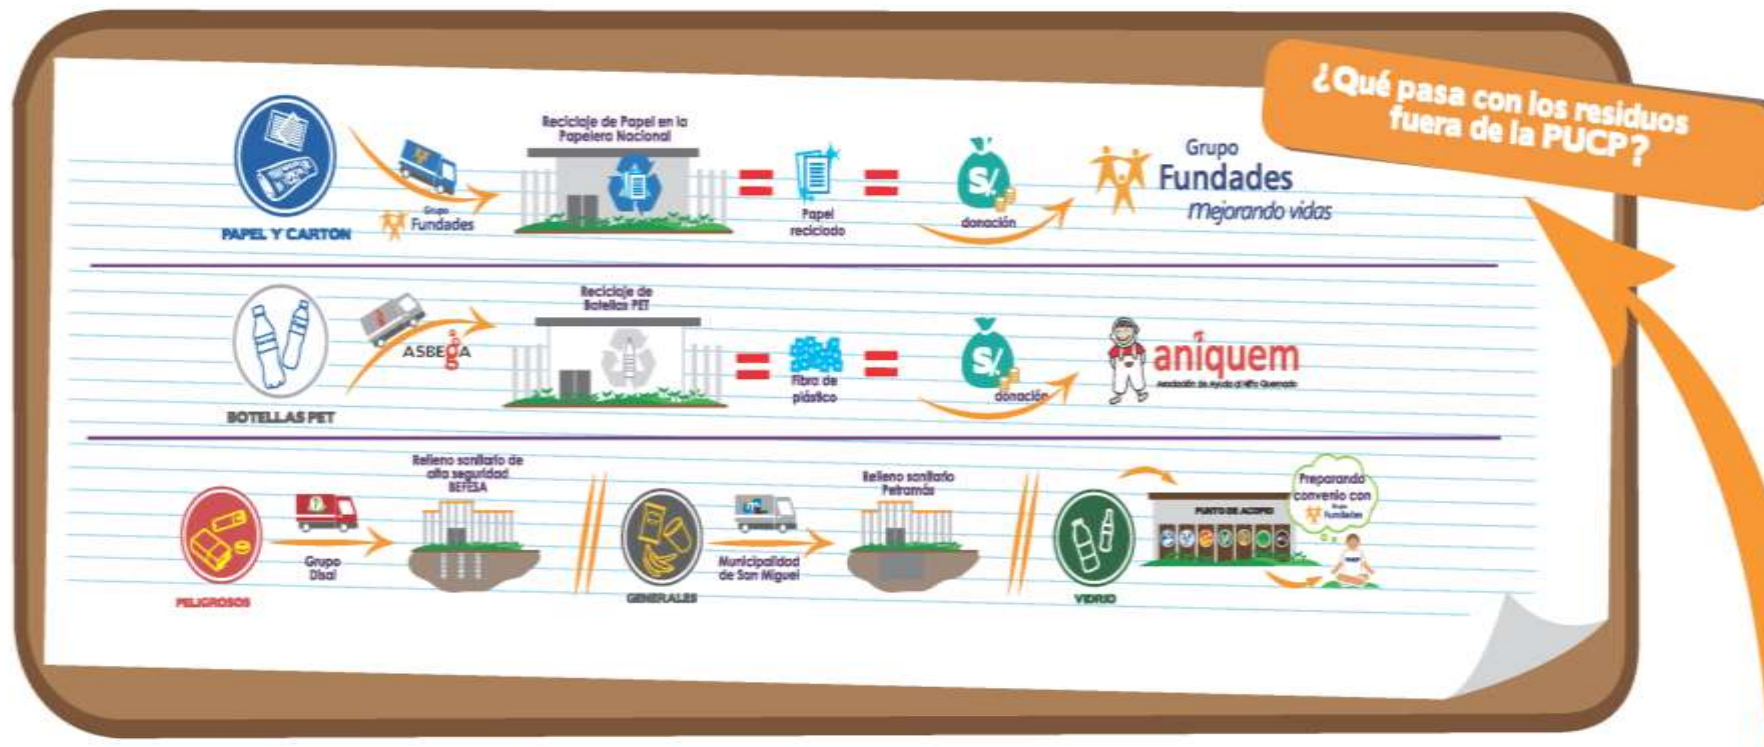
¿Qué pasa con los residuos fuera de la PUCP?

PAPEL Y CARTON

Grupo Fundades

Reciclaje de Papel en la Papelera Nacional

Papel reciclado

S/.

donación

Grupo Fundades Mejorando vidas

BOTELLAS PET

ASBEGA

Reciclaje de Botellas PET

Fibra de plástico

S/.

donación

aniquem

Asociación de Ayuda al Niño Quemado

PELIGROSOS

Grupo Disal

Relleno sanitario de alta seguridad BEFESA

GENERALES

Municipalidad de San Miguel

Relleno sanitario Petramás

VIDRIO

PUNTO DE ACOPIO

Preparando convenio con Grupo Fundades